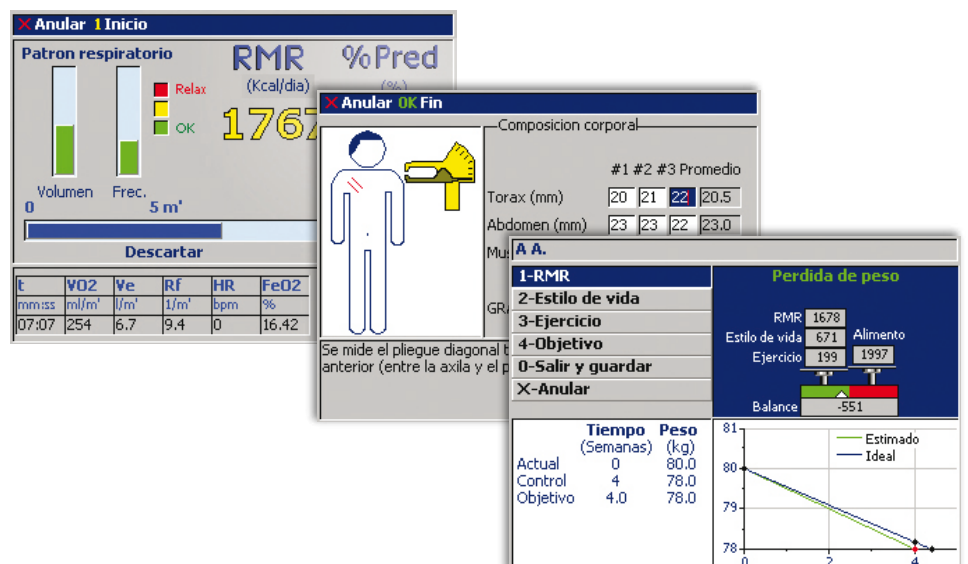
X Anular 1 Inicio

Patron respiratorio

RMR (Kcal/dia) 1767

%Pred (%)

Relax

OK

Volumen Frec.

0 5 m'

Descartar

| t | VO2 | Ve | Rf | HR | FeO2 |
|---|---|---|---|---|---|
| mm:ss | ml/m' | l/m' | 1/m' | bpm | % |
| 07:07 | 254 | 6.7 | 9.4 | 0 | 16.42 |

X Anular OK Fin

Composicion corporal

| | #1 | #2 | #3 | Promedio |
|---|---|---|---|---|
| Torax (mm) | 20 | 21 | 22 | 20.5 |
| Abdomen (mm) | 23 | 23 | 22 | 23.0 |

Mu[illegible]

GR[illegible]

Se mide el pliegue diagonal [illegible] anterior (entre la axila y el p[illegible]

A A.

1-RMR
2-Estilo de vida
3-Ejercicio
4-Objetivo
0-Salir y guardar
X-Anular

Perdida de peso

RMR 1678
Estilo de vida 671
Ejercicio 199
Alimento 1997
Balance -551

| | Tiempo (Semanas) | Peso (kg) |
|---|---|---|
| Actual | 0 | 80.0 |
| Control | 4 | 78.0 |
| Objetivo | 4.0 | 78.0 |

Estimado
Ideal

81
80
79
78
0 2 4